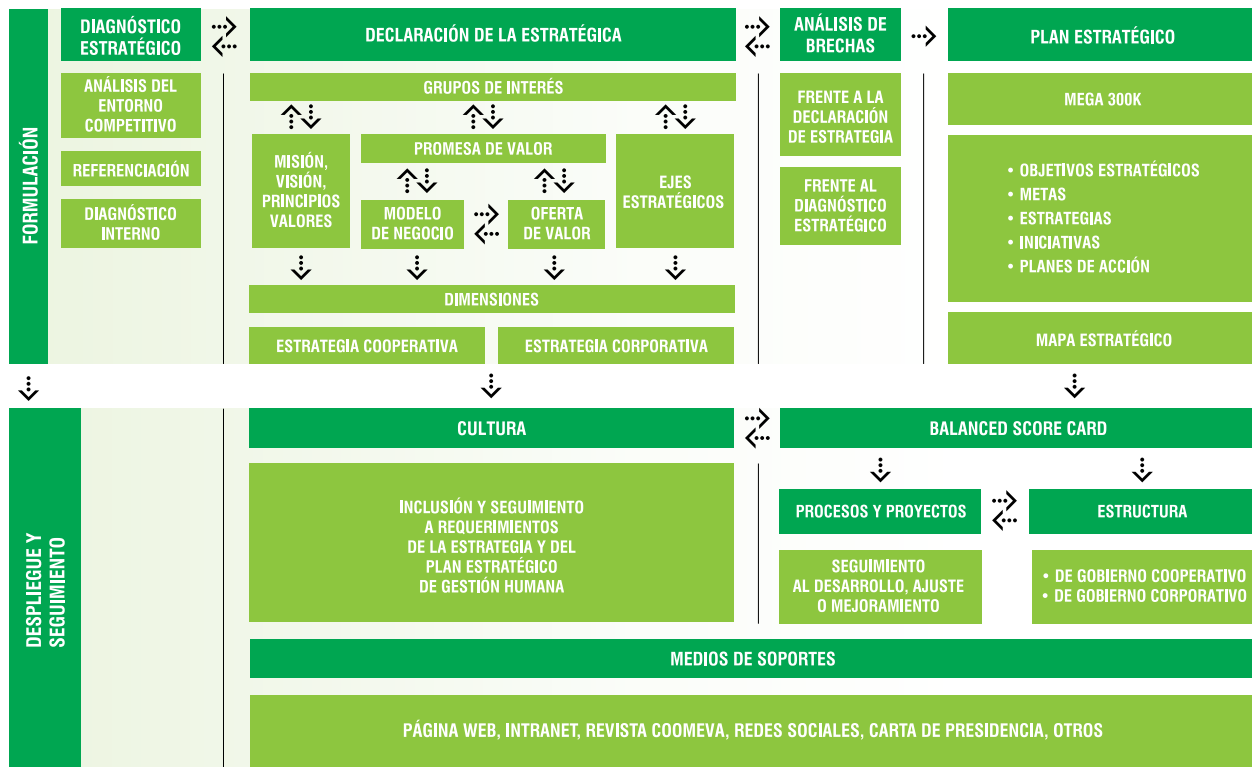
FORMULACIÓN

DIAGNÓSTICO ESTRATÉGICO

ANÁLISIS DEL ENTORNO COMPETITIVO

REFERENCIACIÓN

DIAGNÓSTICO INTERNO

DECLARACIÓN DE LA ESTRATÉGICA

GRUPOS DE INTERÉS

MISIÓN, VISIÓN, PRINCIPIOS VALORES

PROMESA DE VALOR

MODELO DE NEGOCIO

OFERTA DE VALOR

EJES ESTRATÉGICOS

DIMENSIONES

ESTRATEGIA COOPERATIVA

ESTRATEGIA CORPORATIVA

ANÁLISIS DE BRECHAS

FRENTE A LA DECLARACIÓN DE ESTRATEGIA

FRENTE AL DIAGNÓSTICO ESTRATÉGICO

PLAN ESTRATÉGICO

MEGA 300K

• OBJETIVOS ESTRATÉGICOS
• METAS
• ESTRATEGIAS
• INICIATIVAS
• PLANES DE ACCIÓN

MAPA ESTRATÉGICO

DESPLIEGUE Y SEGUIMIENTO

CULTURA

INCLUSIÓN Y SEGUIMIENTO A REQUERIMIENTOS DE LA ESTRATEGIA Y DEL PLAN ESTRATÉGICO DE GESTIÓN HUMANA

BALANCED SCORE CARD

PROCESOS Y PROYECTOS

ESTRUCTURA

SEGUIMIENTO AL DESARROLLO, AJUSTE O MEJORAMIENTO

• DE GOBIERNO COOPERATIVO
• DE GOBIERNO CORPORATIVO

MEDIOS DE SOPORTES

PÁGINA WEB, INTRANET, REVISTA COOMEVA, REDES SOCIALES, CARTA DE PRESIDENCIA, OTROS